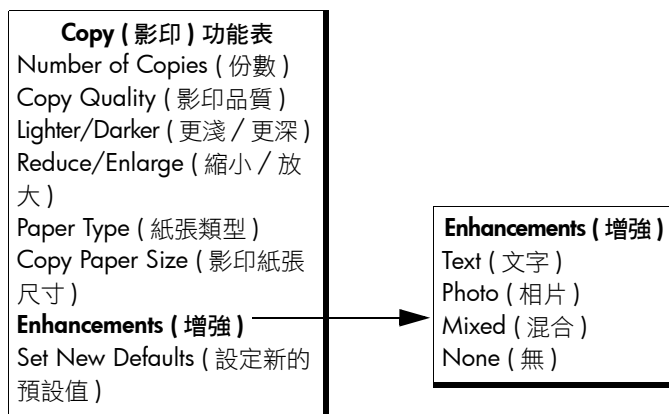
**Copy ( 影印 ) 功能表**
Number of Copies ( 份數 )
Copy Quality ( 影印品質 )
Lighter/Darker ( 更淺 / 更深 )
Reduce/Enlarge ( 縮小 / 放大 )
Paper Type ( 紙張類型 )
Copy Paper Size ( 影印紙張尺寸 )
**Enhancements ( 增強 )**
Set New Defaults ( 設定新的預設值 )

**Enhancements ( 增強 )**
Text ( 文字 )
Photo ( 相片 )
Mixed ( 混合 )
None ( 無 )